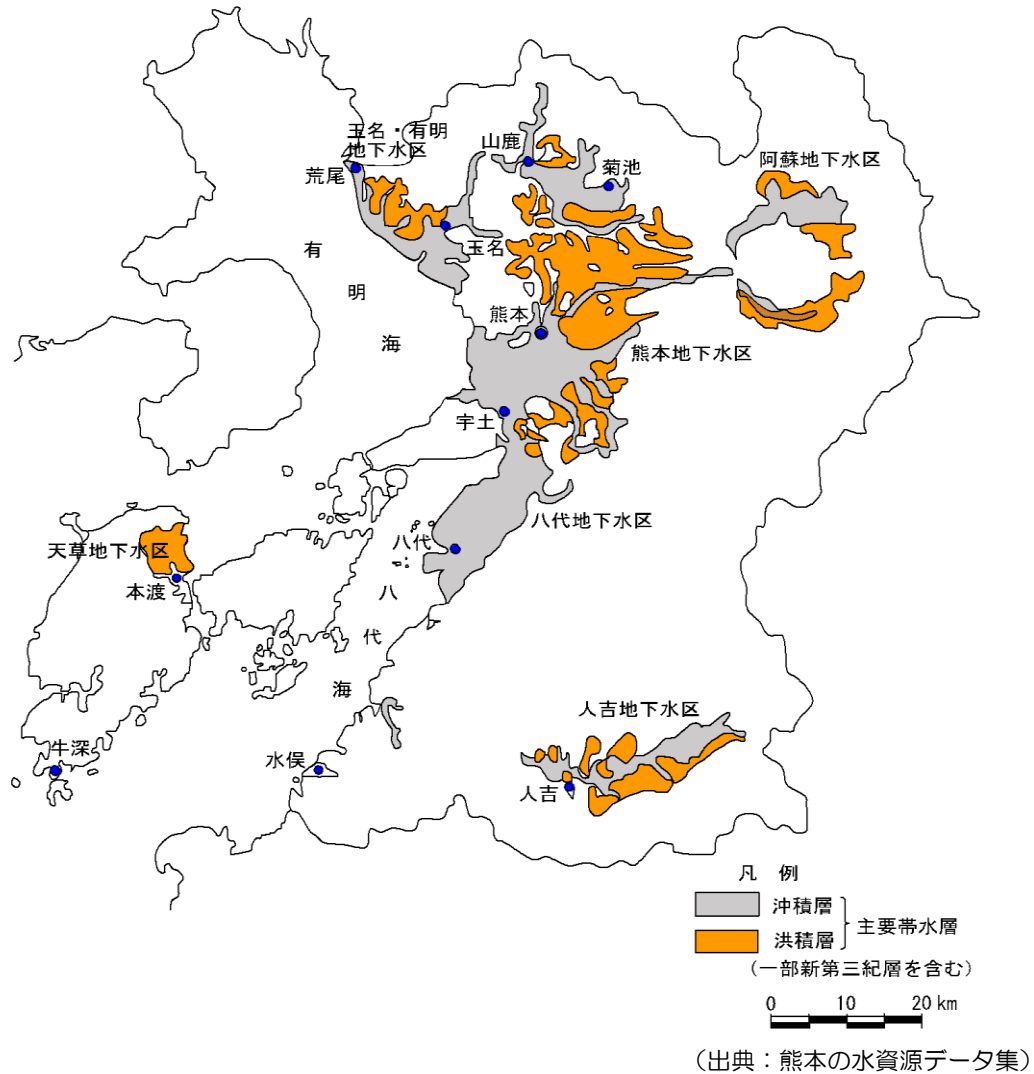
玉名・有明
地下水区
荒尾
山鹿
菊池
阿蘇地下水区
玉名
有
明
海
熊本
熊本地下水区
宇土
八代地下水区
天草地下水区
本渡
八代
八
代
海
人吉地下水区
牛深
水俣
人吉

凡 例
沖積層
洪積層
主要帯水層
（一部新第三紀層を含む）
0 10 20 km
（出典：熊本の水資源データ集）